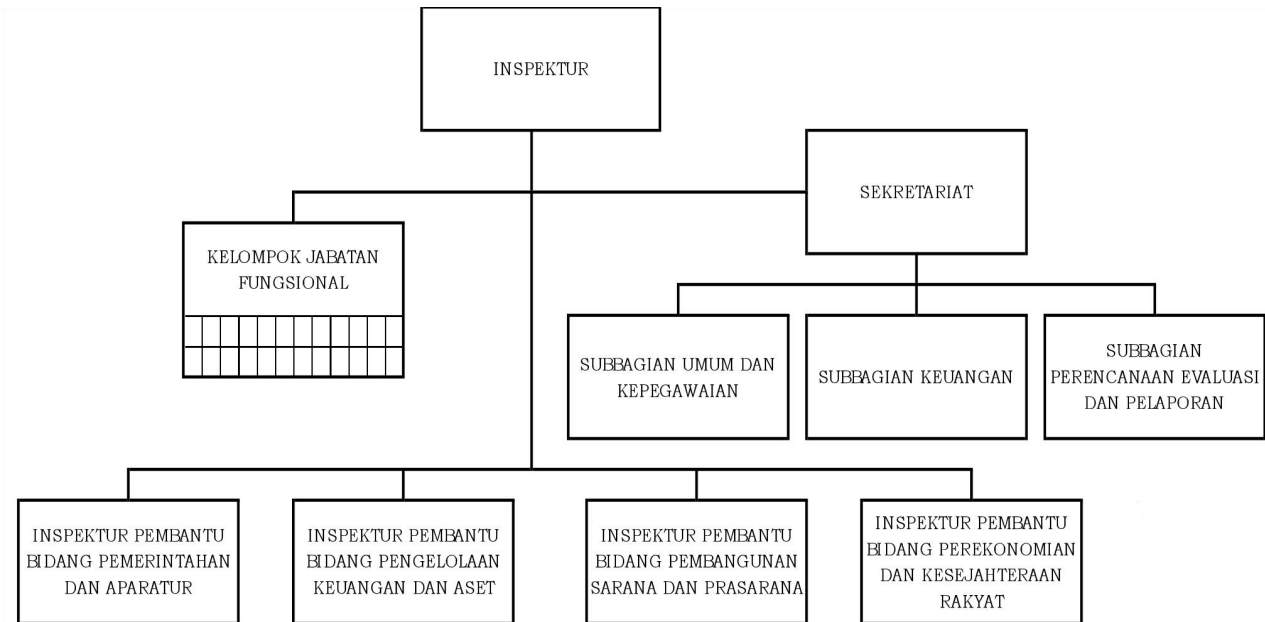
INSPEKTUR

SEKRETARIAT

KELOMPOK JABATAN FUNGSIONAL

SUBBAGIAN UMUM DAN KEPEGAWAIAN

SUBBAGIAN KEUANGAN

SUBBAGIAN PERENCANAAN EVALUASI DAN PELAPORAN

INSPEKTUR PEMBANTU BIDANG PEMERINTAHAN DAN APARATUR

INSPEKTUR PEMBANTU BIDANG PENGELOLAAN KEUANGAN DAN ASET

INSPEKTUR PEMBANTU BIDANG PEMBANGUNAN SARANA DAN PRASARANA

INSPEKTUR PEMBANTU BIDANG PEREKONOMIAN DAN KESEJAHTERAAN RAKYAT